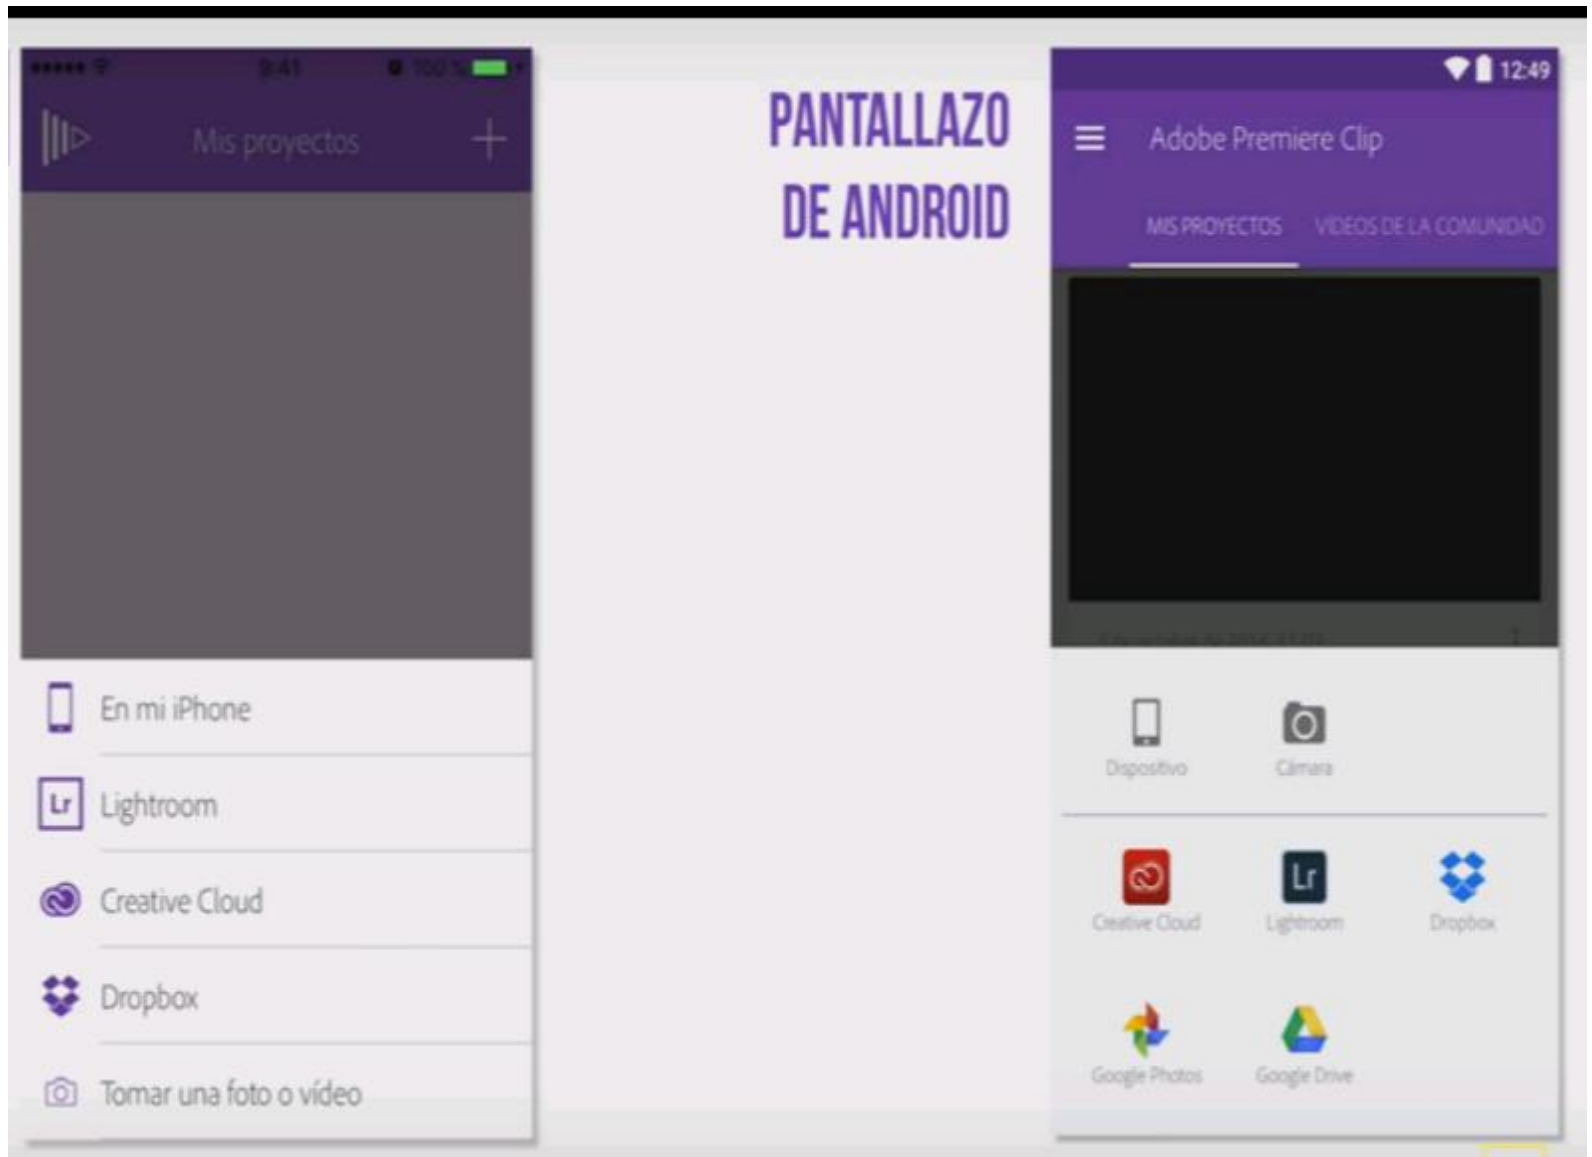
9:41 100%

Mis proyectos

En mi iPhone

Lr Lightroom

Creative Cloud

Dropbox

Tomar una foto o vídeo

PANTALLAZO DE ANDROID

12:49

Adobe Premiere Clip

MIS PROYECTOS VIDEOS DE LA COMUNIDAD

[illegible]

Dispositivo Cámara

Creative Cloud Lightroom Dropbox

Google Photos Google Drive